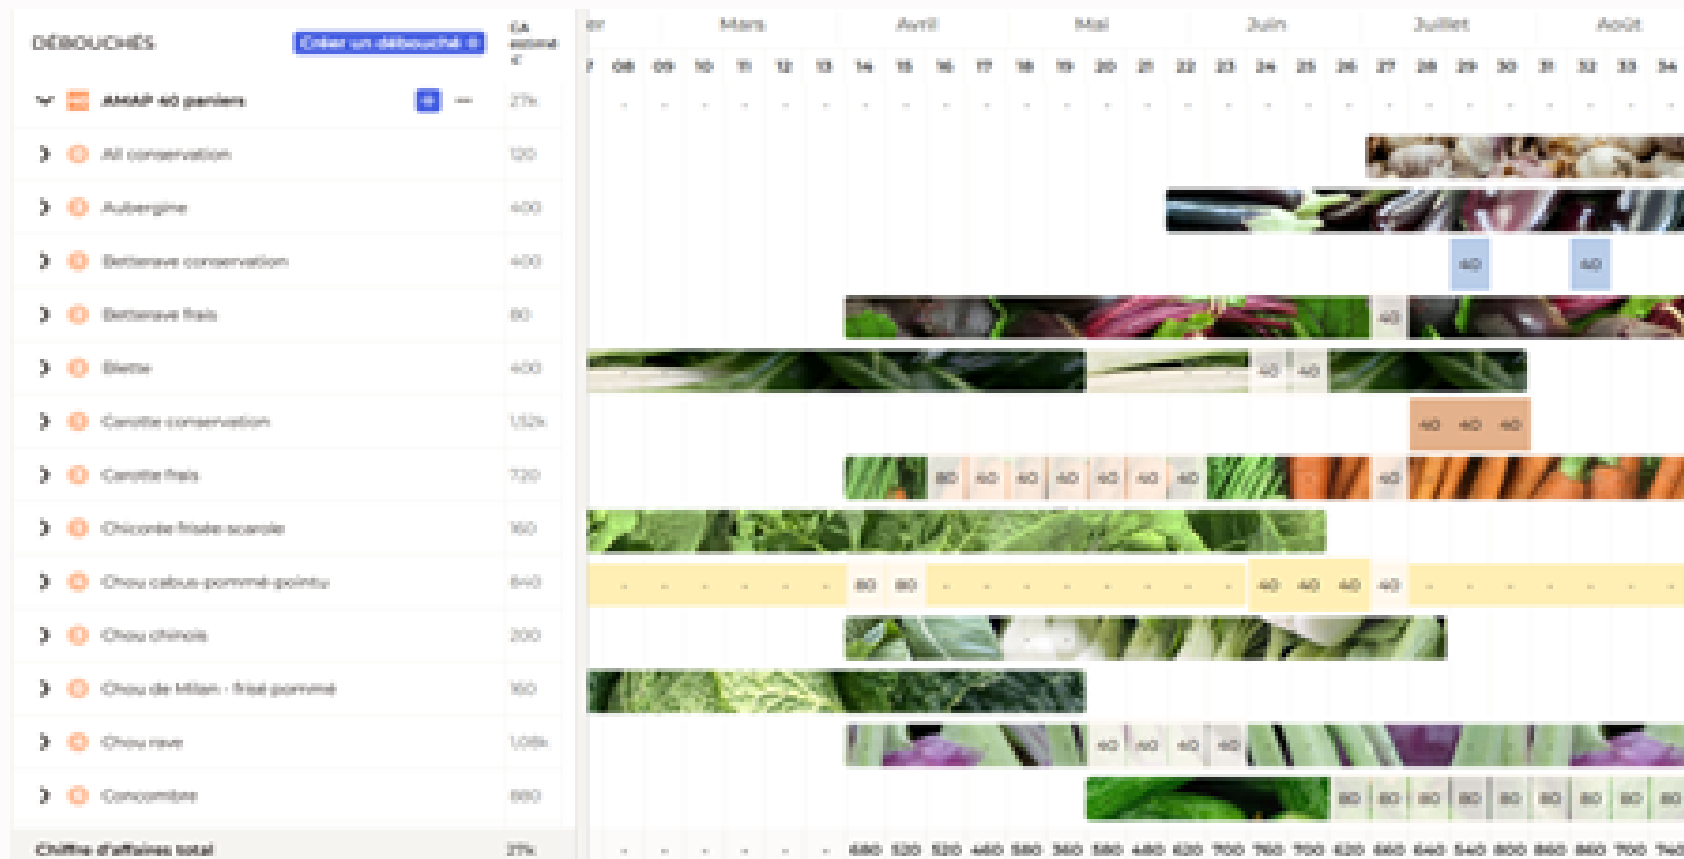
DÉBOUCHÉS Créer un débouché

CA estimé €

AMAP 40 paniers 27k

Ail conservation 120

Aubergine 400

Betterave conservation 400

Betterave frais 80

Blette 400

Carotte conservation 1,52k

Carotte frais 720

Chicorée frisée scarole 160

Chou cabus pommé pointu 840

Chou chinois 200

Chou de Milan - frisé pommé 160

Chou rave 1,08k

Concombre 880

Chiffre d'affaires total 27k

Mars Avril Mai Juin Juillet Août

07 08 09 10 11 12 13 14 15 16 17 18 19 20 21 22 23 24 25 26 27 28 29 30 31 32 33 34

40 40

40

40 40

40 40 40

80 40 40 40 40 40 40 40

80 80 40 40 40 40

40 40 40 40

80 80 80 80 80 80 80 80 80

480 520 520 460 580 360 580 480 620 700 760 700 620 660 640 540 800 860 860 700 740